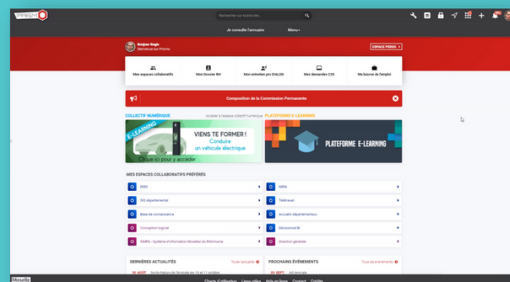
Rechercher un raccourcis...

Je conseille l'annuaire

Menu

Espace perso

Mes espaces collaboratifs

Mon dossier RH

Mes entretiens pro (EAE)

Mes demandes CDG

Ma bourse de l'emploi

Composition de la Commission Permanente

COLLECTIF NUMÉRIQUE

PLATEFORME E-LEARNING

VIENS TE FORMER !

Conduire un véhicule électrique

Clique ici pour y accéder

PLATEFORME E-LEARNING

MES ESPACES COLLABORATIFS PRÉFÉRÉS

DERNIÈRES ACTUALITÉS

PROCHAINS ÉVÉNEMENTS

Tous les articles

Tous les événements